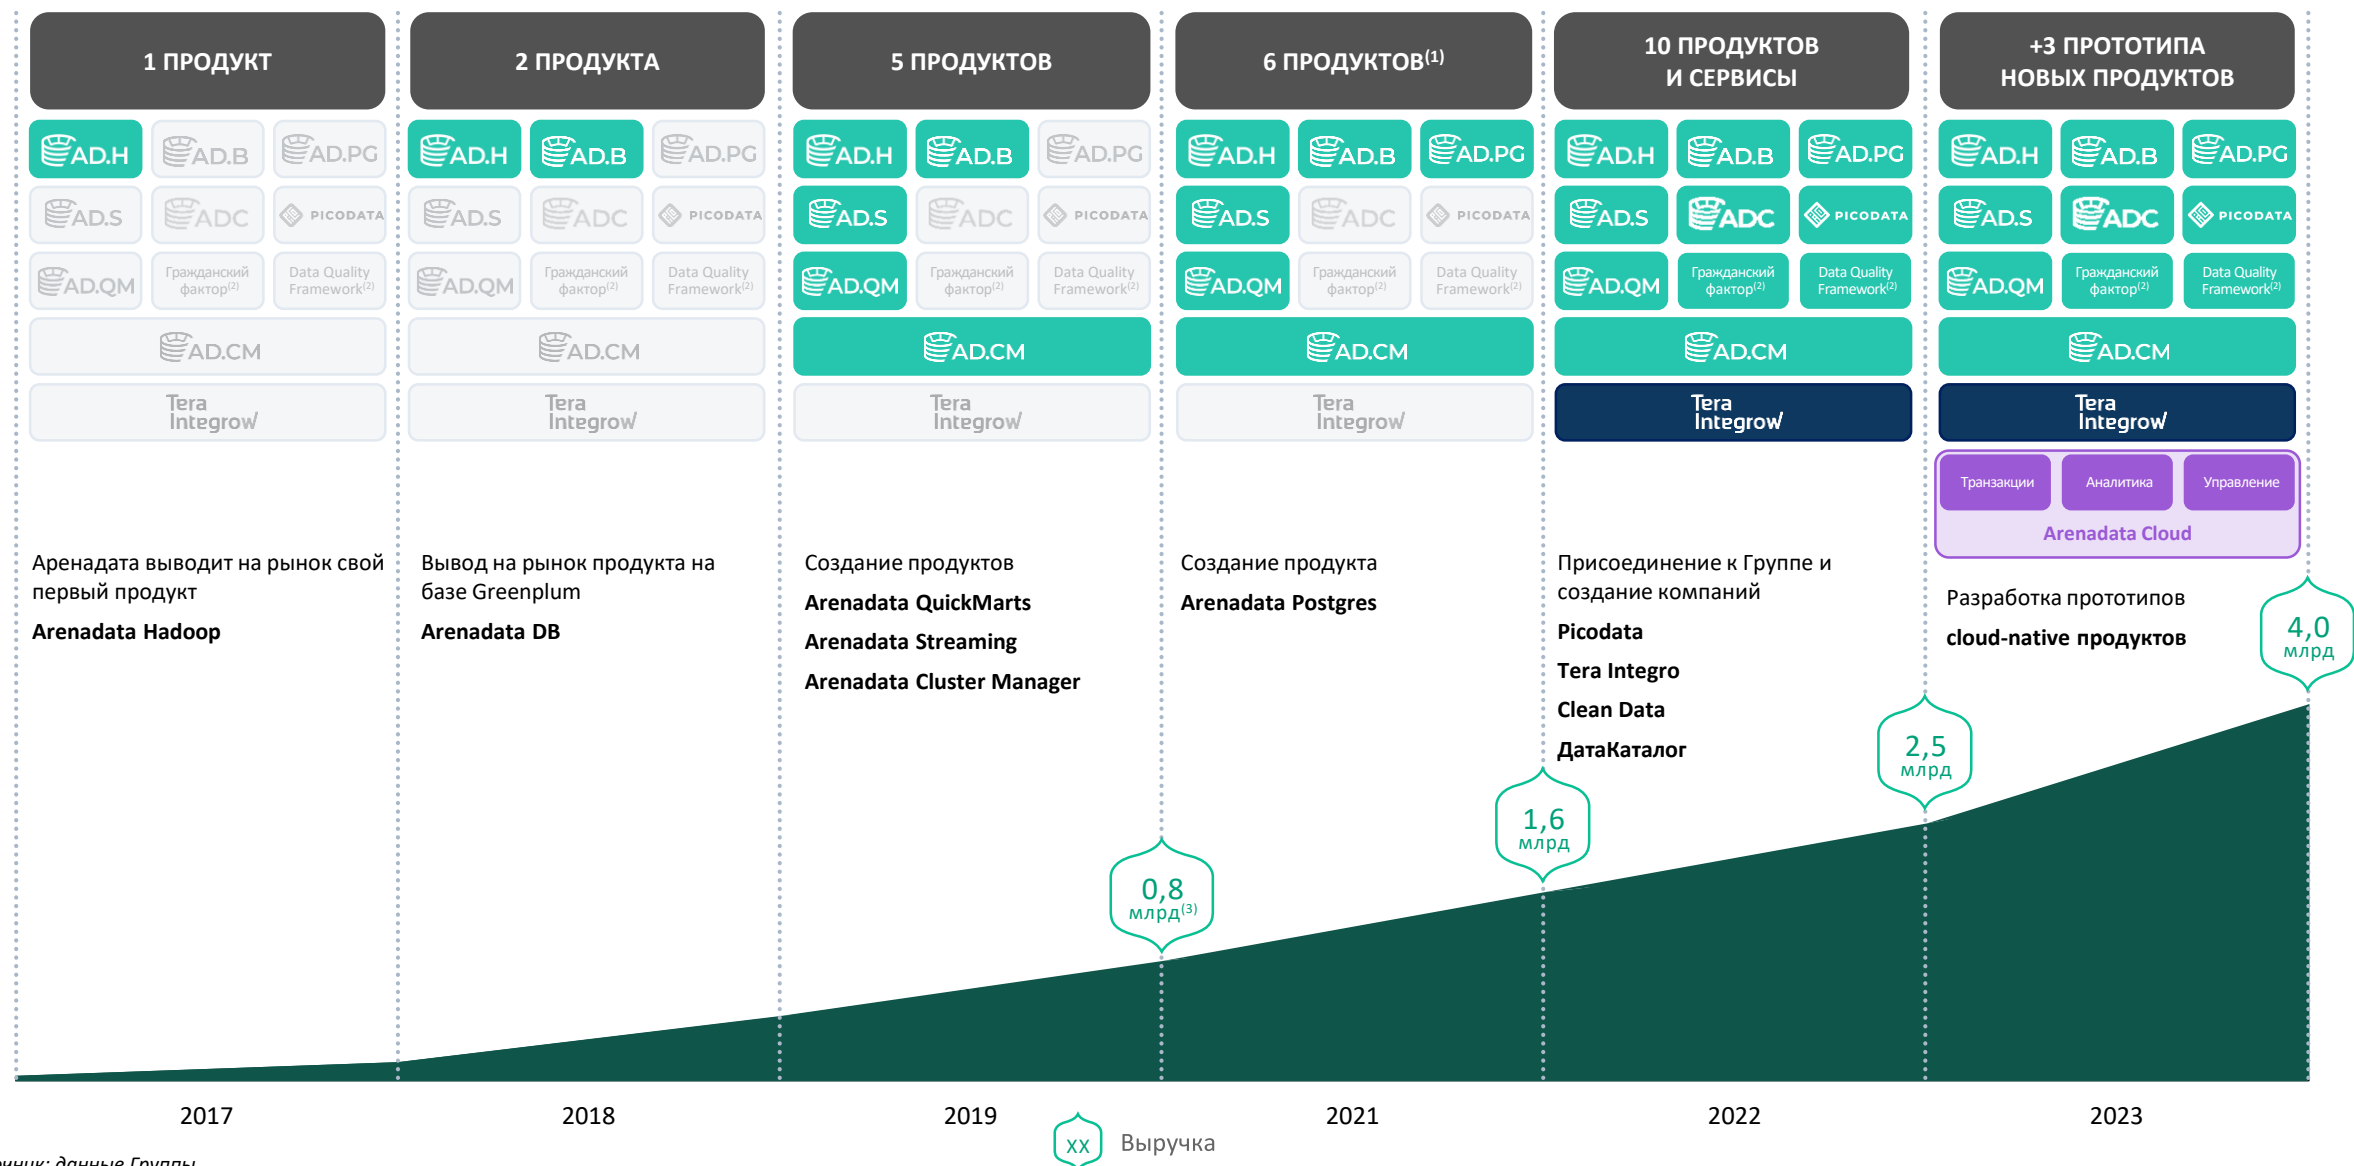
1 ПРОДУКТ

AD.H AD.B AD.PG
AD.S ADC PICODATA
AD.QM Гражданский фактор$^{(2)}$ Data Quality Framework$^{(2)}$
AD.CM
Tera Integrow

Аренадата выводит на рынок свой первый продукт

Arenadata Hadoop

2 ПРОДУКТА

AD.H AD.B AD.PG
AD.S ADC PICODATA
AD.QM Гражданский фактор$^{(2)}$ Data Quality Framework$^{(2)}$
AD.CM
Tera Integrow

Вывод на рынок продукта на базе Greenplum

Arenadata DB

5 ПРОДУКТОВ

AD.H AD.B AD.PG
AD.S ADC PICODATA
AD.QM Гражданский фактор$^{(2)}$ Data Quality Framework$^{(2)}$
AD.CM
Tera Integrow

Создание продуктов

Arenadata QuickMarts

Arenadata Streaming

Arenadata Cluster Manager

6 ПРОДУКТОВ$^{(1)}$

AD.H AD.B AD.PG
AD.S ADC PICODATA
AD.QM Гражданский фактор$^{(2)}$ Data Quality Framework$^{(2)}$
AD.CM
Tera Integrow

Создание продукта

Arenadata Postgres

10 ПРОДУКТОВ И СЕРВИСЫ

AD.H AD.B AD.PG
AD.S ADC PICODATA
AD.QM Гражданский фактор$^{(2)}$ Data Quality Framework$^{(2)}$
AD.CM
Tera Integrow

Присоединение к Группе и создание компаний

Picodata

Tera Integro

Clean Data

ДатаКаталог

+3 ПРОТОТИПА НОВЫХ ПРОДУКТОВ

AD.H AD.B AD.PG
AD.S ADC PICODATA
AD.QM Гражданский фактор$^{(2)}$ Data Quality Framework$^{(2)}$
AD.CM
Tera Integrow
Транзакции Аналитика Управление
Arenadata Cloud

Разработка прототипов

cloud-native продуктов

0,8 млрд$^{(3)}$

1,6 млрд

2,5 млрд

4,0 млрд

2017 2018 2019 2021 2022 2023

XX Выручка

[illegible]чник: данные Группы